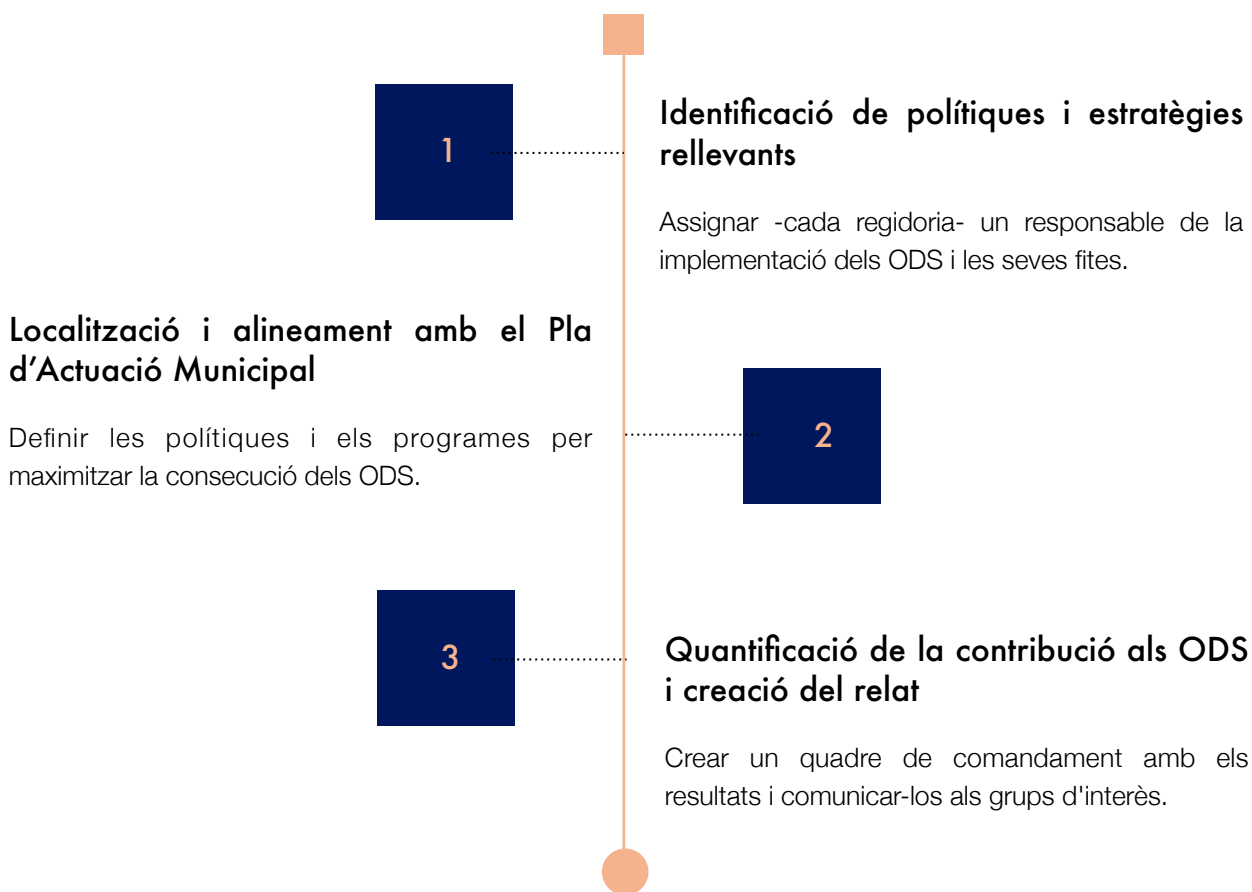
1

Identificació de polítiques i estratègies rellevants

Assignar -cada regidoria- un responsable de la implementació dels ODS i les seves fites.

Localització i alineament amb el Pla d'Actuació Municipal

Definir les polítiques i els programes per maximitzar la consecució dels ODS.

2

3

Quantificació de la contribució als ODS i creació del relat

Crear un quadre de comandament amb els resultats i comunicar-los als grups d'interès.